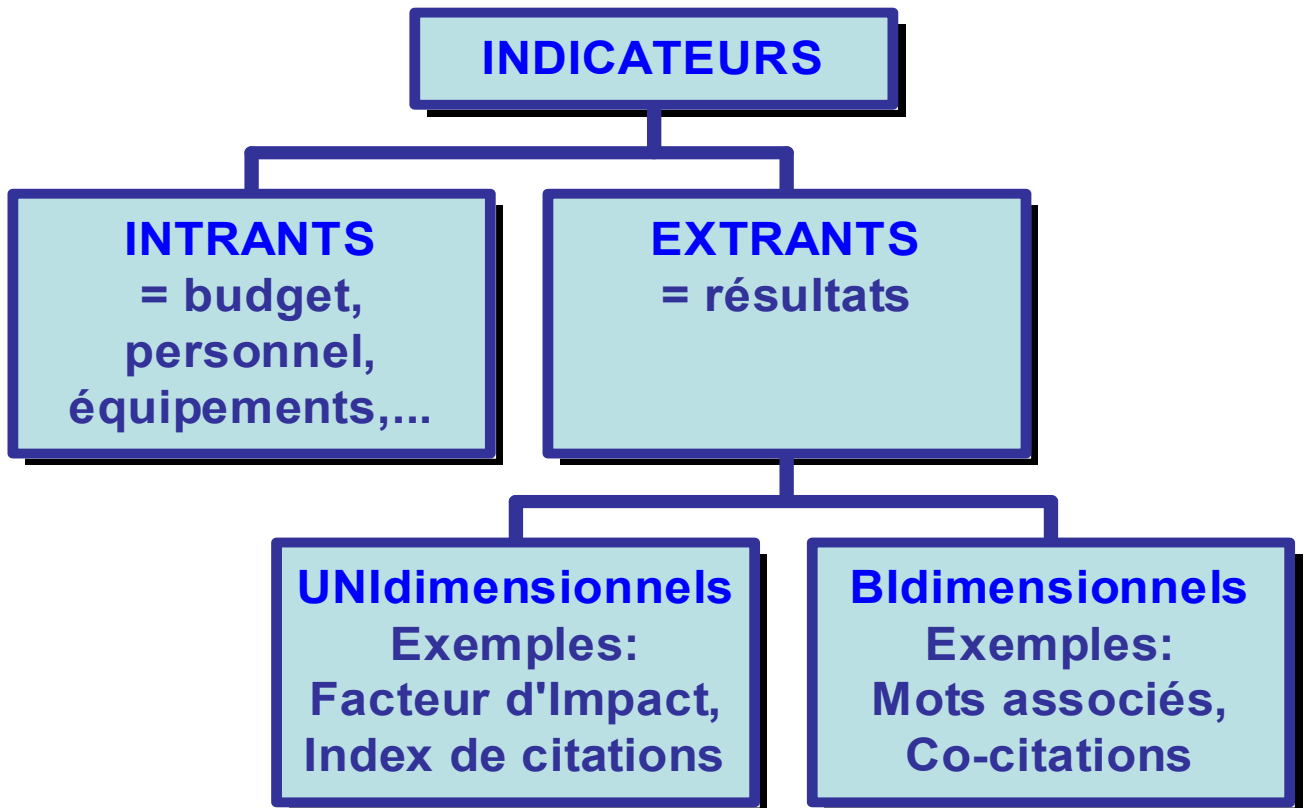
INDICATEURS

INTRANTS
= budget, personnel, équipements,...

EXTRANTS
= résultats

UNIdimensionnels
Exemples:
Facteur d'Impact, Index de citations

BIdimensionnels
Exemples:
Mots associés, Co-citations